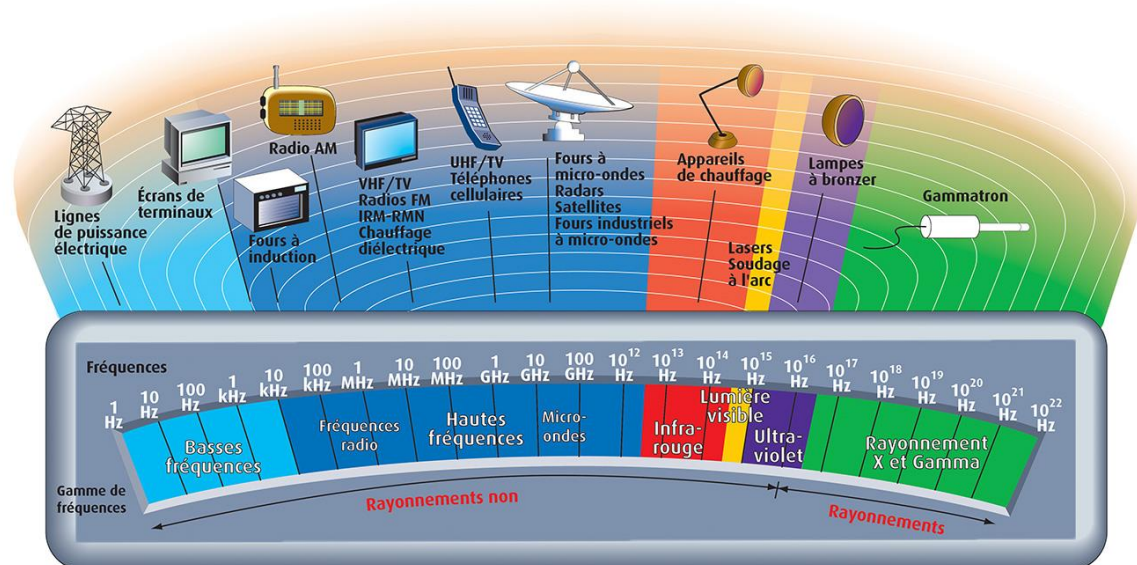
Lignes de puissance électrique

Écrans de terminaux

Radio AM

Fours à induction

VHF/TV
Radios FM
IRM-RMN
Chauffage diélectrique

UHF/TV
Téléphones cellulaires

Fours à micro-ondes
Radars
Satellites
Fours industriels à micro-ondes

Appareils de chauffage

Lasers
Soudage à l'arc

Lampes à bronzer

Gammatron

Fréquences

1 Hz
10 Hz
100 Hz
1 kHz
10 kHz
100 kHz
1 MHz
10 MHz
100 MHz
1 GHz
10 GHz
100 GHz
$10^{12}$ Hz
$10^{13}$ Hz
$10^{14}$ Hz
$10^{15}$ Hz
$10^{16}$ Hz
$10^{17}$ Hz
$10^{18}$ Hz
$10^{19}$ Hz
$10^{20}$ Hz
$10^{21}$ Hz
$10^{22}$ Hz

Basses fréquences
Fréquences radio
Hautes fréquences
Micro-ondes
Infra-rouge
Lumière visible
Ultra-violet
Rayonnement X et Gamma

Gamme de fréquences

Rayonnements non

Rayonnements